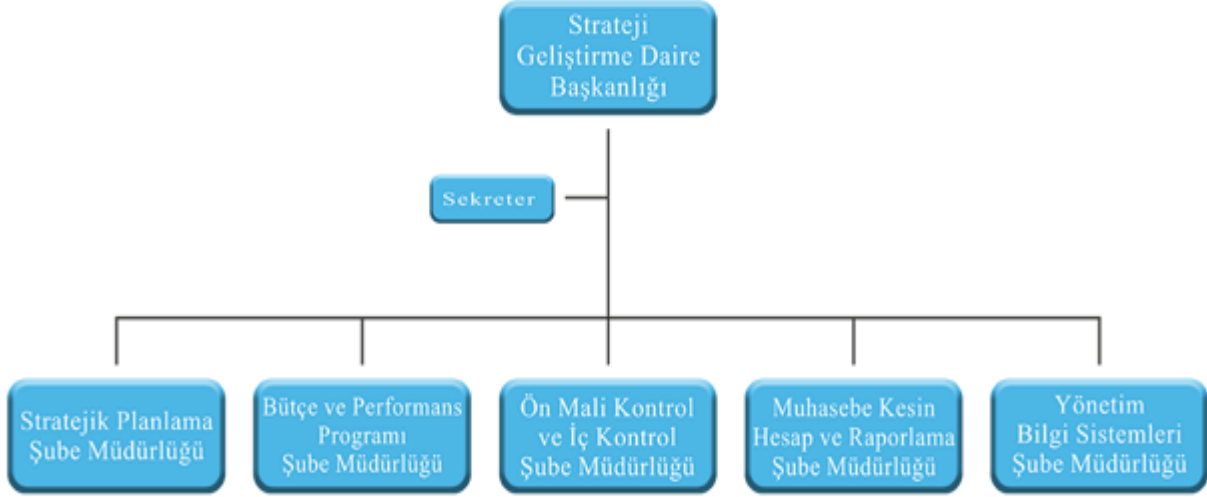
Strateji Geliştirme Daire Başkanlığı

Sekreter

Stratejik Planlama Şube Müdürlüğü

Bütçe ve Performans Programı Şube Müdürlüğü

Ön Mali Kontrol ve İç Kontrol Şube Müdürlüğü

Muhasebe Kesin Hesap ve Raporlama Şube Müdürlüğü

Yönetim Bilgi Sistemleri Şube Müdürlüğü